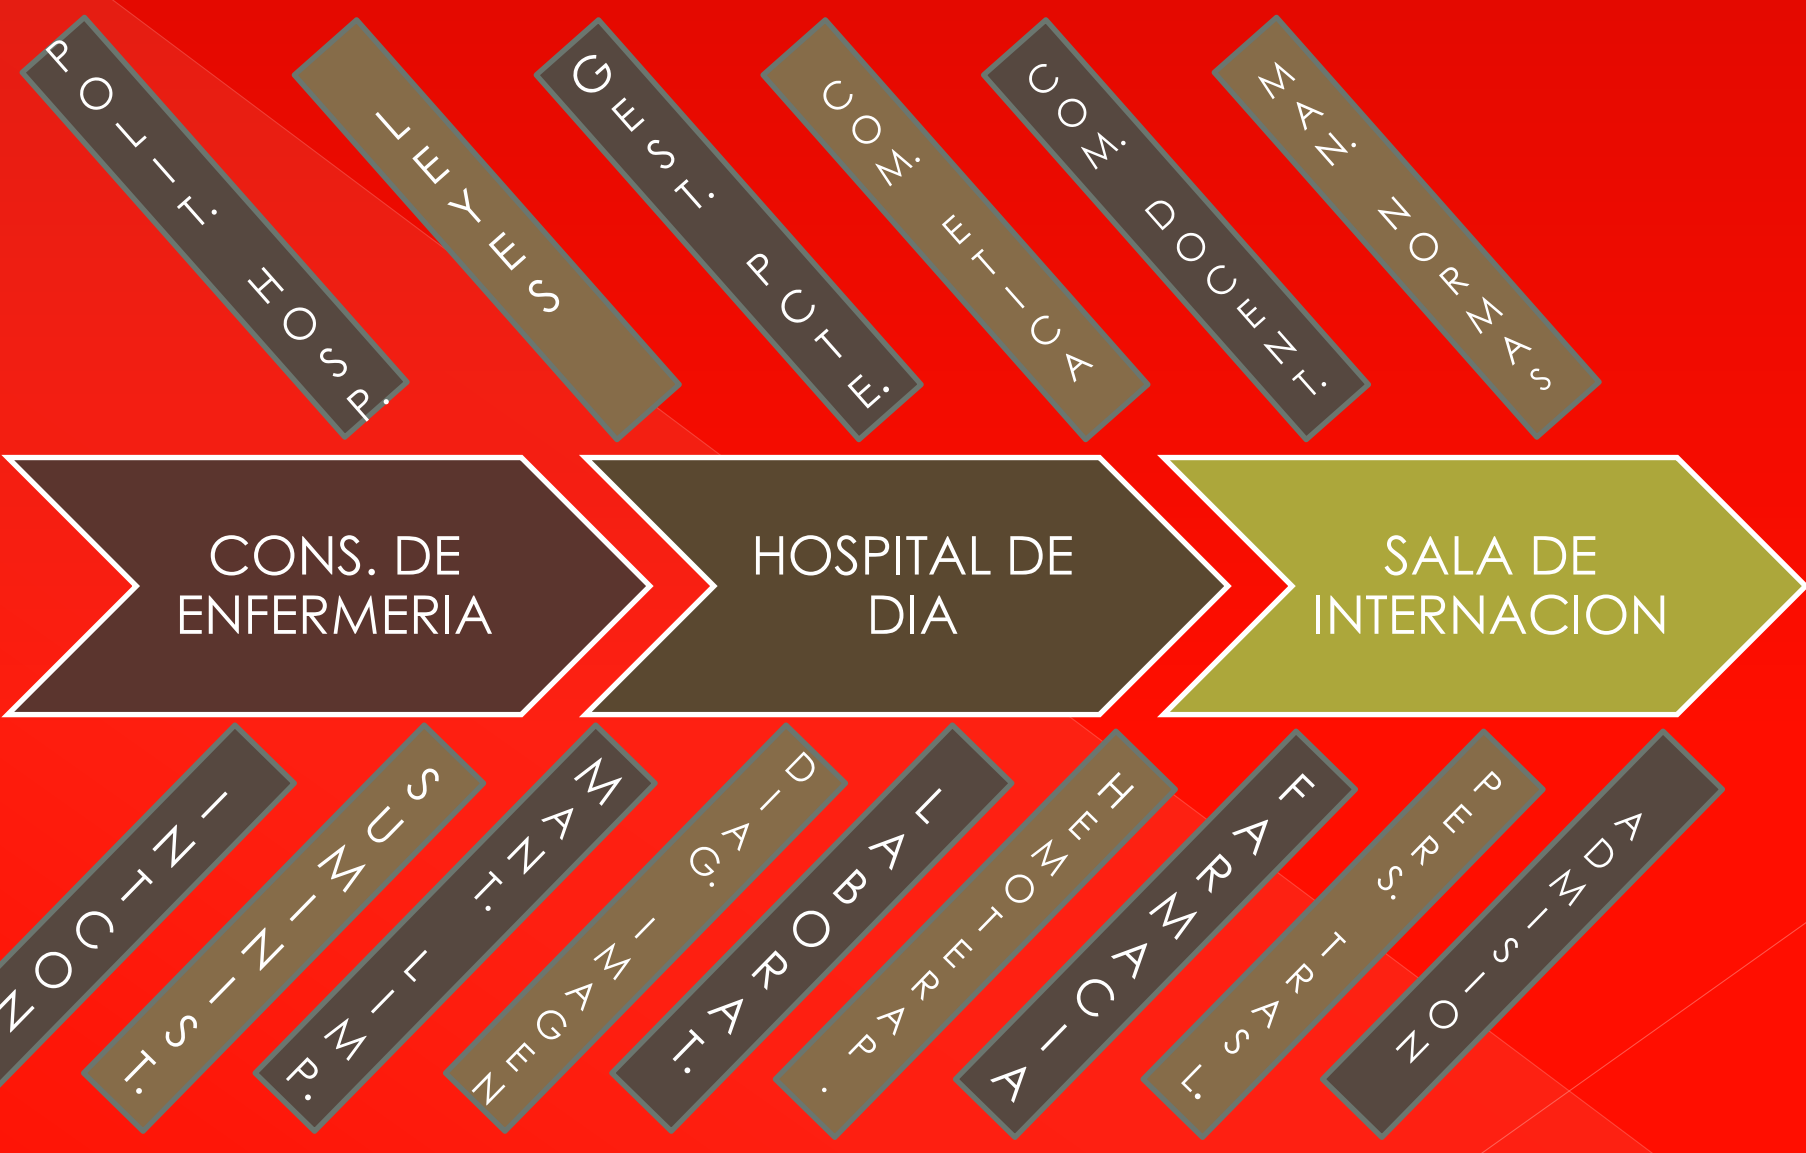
POLIT. HOSP.

LEYES

GEST. PCTE.

COM. ETICA

COM. DOCENT.

MAN. NORMAS

CONS. DE ENFERMERIA

HOSPITAL DE DIA

SALA DE INTERNACION

INTCION

SUMINIST.

MANT. IMP.

DIAG. IMAGEN

LABORAT.

HEMOTERAP.

FARMACIA

PERS. TRASL.

ADMISION